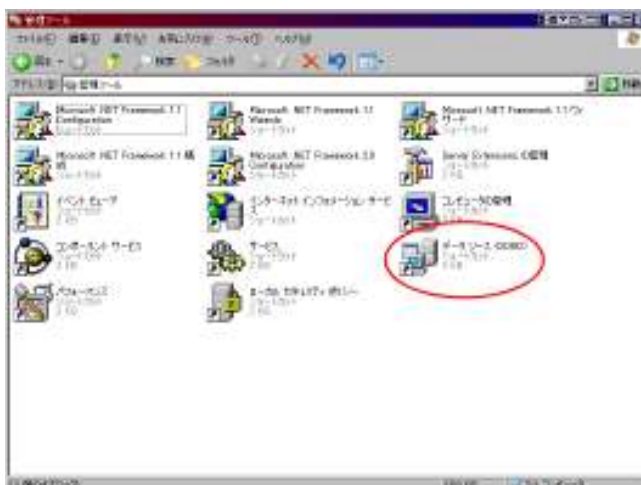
管理ツール

ファイル(F) 編集(E) 表示(V) お気に入り(A) ツール(T) ヘルプ(H)

戻る 検索 フォルダ

アドレス(D) 管理ツール

Microsoft .NET Framework 1.1 Configuration
ショートカット

Microsoft .NET Framework 1.1 Wizards
ショートカット

Microsoft .NET Framework 1.1 ウィザード
ショートカット

Microsoft .NET Framework 1.1 構成
ショートカット

Microsoft .NET Framework 2.0 Configuration
ショートカット

Server Extensions の管理
ショートカット

イベント ビューア
ショートカット

インターネット インフォメーション サービス
ショートカット

コンピュータの管理
ショートカット

コンポーネント サービス
ショートカット

サービス
ショートカット

データ ソース (ODBC)
ショートカット

パフォーマンス
ショートカット

ローカル セキュリティ ポリシー
ショートカット

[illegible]